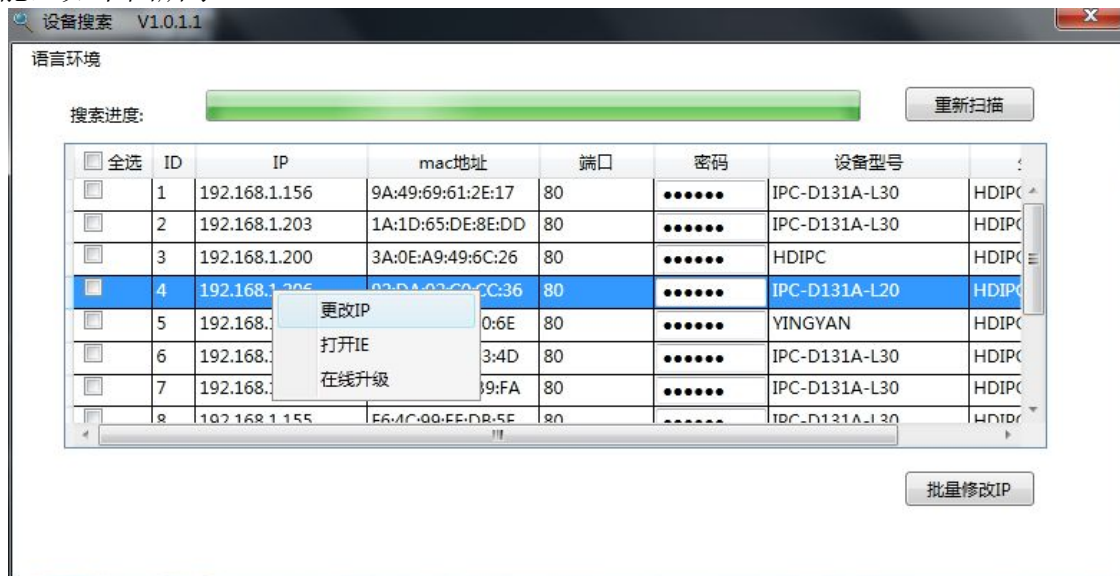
设备搜索 V1.0.1.1

语言环境

搜索进度:

重新扫描

| 全选 | ID | IP | mac地址 | 端口 | 密码 | 设备型号 | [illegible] |
|---|---|---|---|---|---|---|---|
| | 1 | 192.168.1.156 | 9A:49:69:61:2E:17 | 80 | •••••• | IPC-D131A-L30 | HDIP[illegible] |
| | 2 | 192.168.1.203 | 1A:1D:65:DE:8E:DD | 80 | •••••• | IPC-D131A-L30 | HDIP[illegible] |
| | 3 | 192.168.1.200 | 3A:0E:A9:49:6C:26 | 80 | •••••• | HDIPC | HDIP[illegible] |
| | 4 | 192.168.1.206 | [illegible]:CC:36 | 80 | •••••• | IPC-D131A-L20 | HDIP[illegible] |
| | 5 | 192.168.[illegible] | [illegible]0:6E | 80 | •••••• | YINGYAN | HDIP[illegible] |
| | 6 | 192.168.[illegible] | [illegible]3:4D | 80 | •••••• | IPC-D131A-L30 | HDIP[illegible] |
| | 7 | 192.168.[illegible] | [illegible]9:FA | 80 | •••••• | IPC-D131A-L30 | HDIP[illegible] |
| | 8 | 192.168.1.155 | E6:4C:99:EE:DB:5E | 80 | •••••• | IPC-D131A-L30 | HDIP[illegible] |

更改IP
打开IE
在线升级

批量修改IP